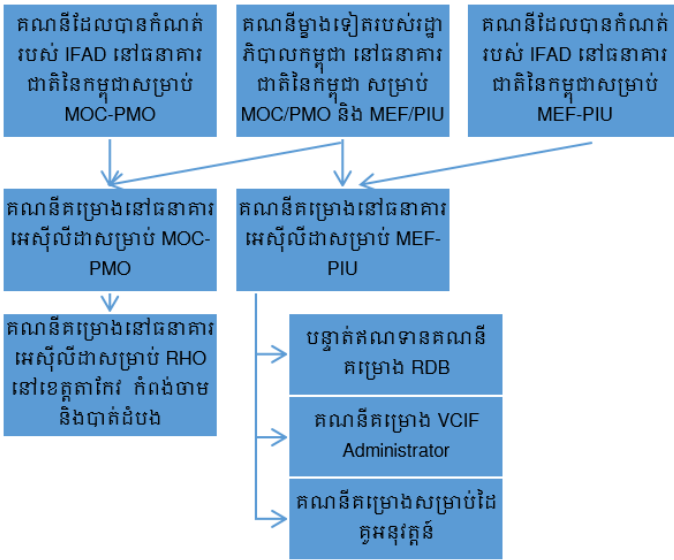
គណនីដែលបានកំណត់របស់ IFAD នៅធនាគារជាតិនៃកម្ពុជាសម្រាប់ MOC-PMO

គណនីម្ចាស់ទៀតរបស់រដ្ឋាភិបាលកម្ពុជា នៅធនាគារជាតិនៃកម្ពុជា សម្រាប់ MOC/PMO និង MEF/PIU

គណនីដែលបានកំណត់របស់ IFAD នៅធនាគារជាតិនៃកម្ពុជាសម្រាប់ MEF-PIU

គណនីគម្រោងនៅធនាគារអេស៊ីលីដាសម្រាប់ MOC-PMO

គណនីគម្រោងនៅធនាគារអេស៊ីលីដាសម្រាប់ MEF-PIU

គណនីគម្រោងនៅធនាគារអេស៊ីលីដាសម្រាប់ RHO នៅខេត្តតាកែវ កំពង់ចាម និងបាត់ដំបង

បន្ទាត់គណទានគណនីគម្រោង RDB

គណនីគម្រោង VCIF Administrator

គណនីគម្រោងសម្រាប់ដៃគូអនុវត្តន៍